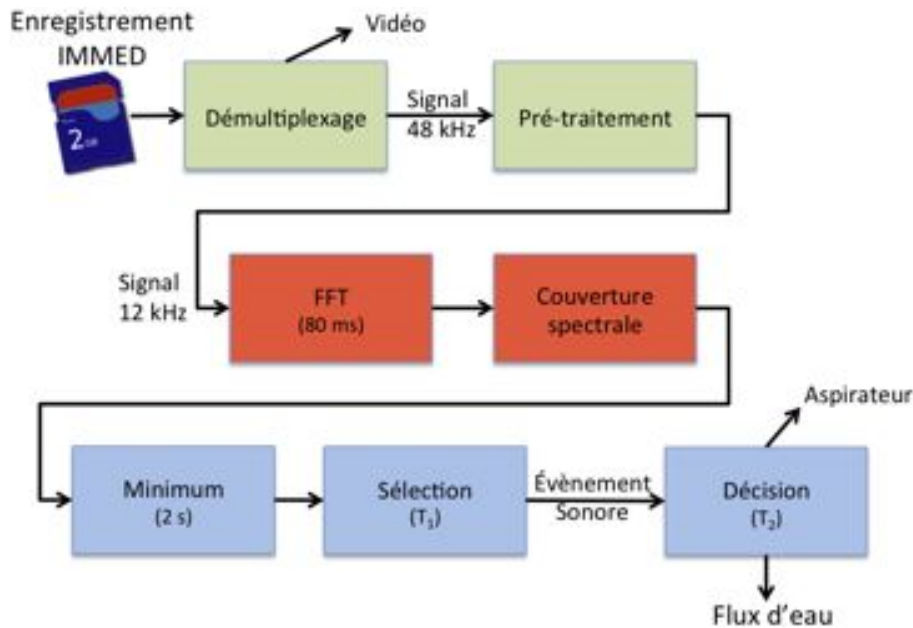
Enregistrement IMMED

2GB

Vidéo

Démultiplexage

Signal 48 kHz

Pré-traitement

Signal 12 kHz

FFT (80 ms)

Couverture spectrale

Minimum (2 s)

Sélection ($T_1$)

Évènement Sonore

Décision ($T_2$)

Aspirateur

Flux d'eau